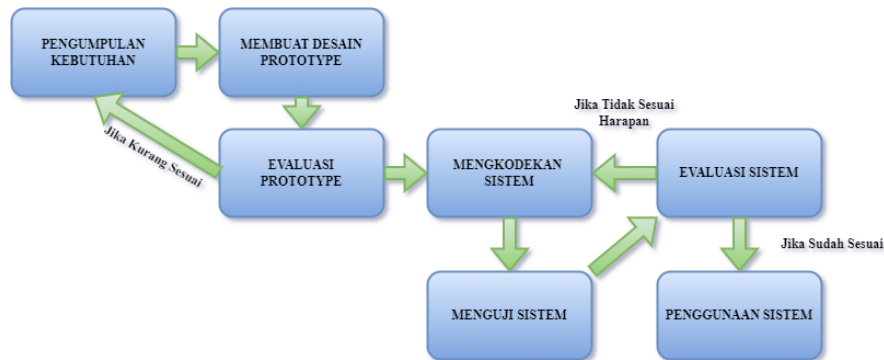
PENGUMPULAN KEBUTUHAN

MEMBUAT DESAIN PROTOTYPE

Jika Kurang Sesuai

EVALUASI PROTOTYPE

MENGKODEKAN SISTEM

Jika Tidak Sesuai Harapan

EVALUASI SISTEM

Jika Sudah Sesuai

MENGUJI SISTEM

PENGGUNAAN SISTEM